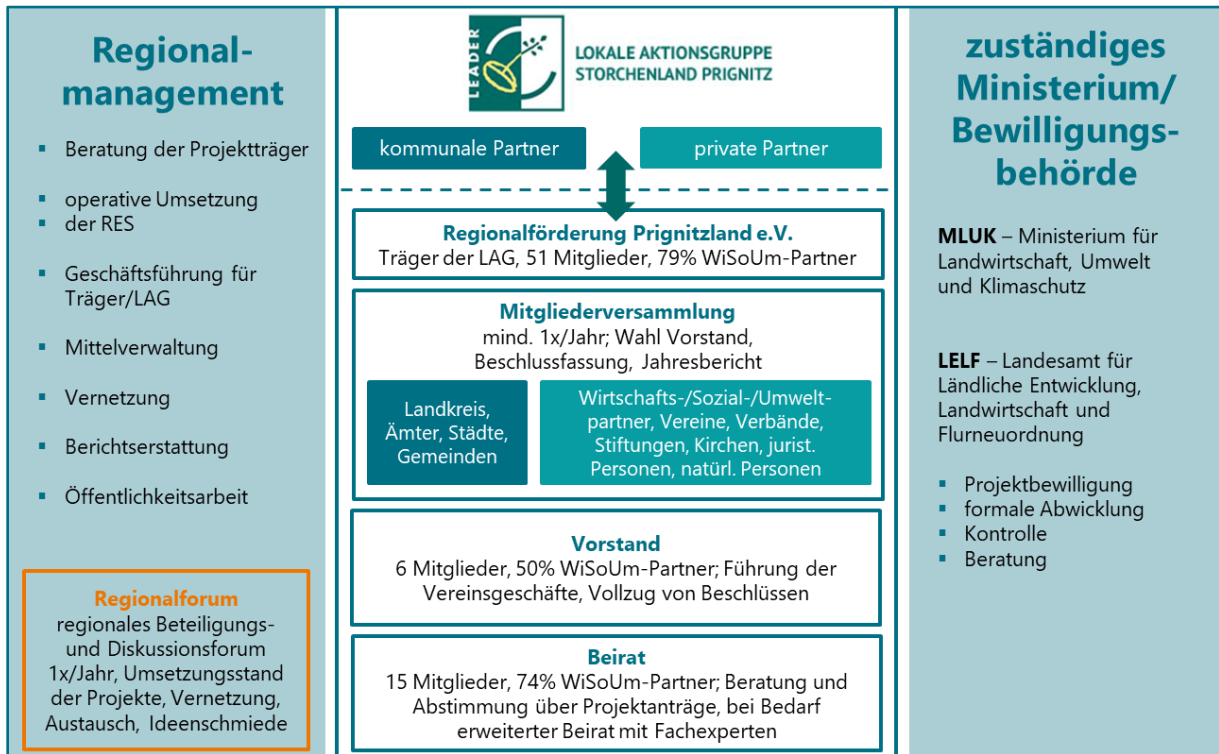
Regionalmanagement

- Beratung der Projektträger
- operative Umsetzung
- der RES
- Geschäftsführung für Träger/LAG
- Mittelverwaltung
- Vernetzung
- Berichtserstattung
- Öffentlichkeitsarbeit

Regionalforum
regionales Beteiligungs- und Diskussionsforum 1x/Jahr, Umsetzungsstand der Projekte, Vernetzung, Austausch, Ideenschmiede

LEADER
LOKALE AKTIONSGRUPPE
STORCHENLAND PRIGNITZ

kommunale Partner

private Partner

Regionalförderung Prignitzland e.V.
Träger der LAG, 51 Mitglieder, 79% WiSoUm-Partner

Mitgliederversammlung
mind. 1x/Jahr; Wahl Vorstand, Beschlussfassung, Jahresbericht

Landkreis, Ämter, Städte, Gemeinden

Wirtschafts-/Sozial-/Umweltpartner, Vereine, Verbände, Stiftungen, Kirchen, jurist. Personen, natürl. Personen

Vorstand
6 Mitglieder, 50% WiSoUm-Partner; Führung der Vereinsgeschäfte, Vollzug von Beschlüssen

Beirat
15 Mitglieder, 74% WiSoUm-Partner; Beratung und Abstimmung über Projektanträge, bei Bedarf erweiterter Beirat mit Fachexperten

zuständiges Ministerium/ Bewilligungsbehörde

MLUK – Ministerium für Landwirtschaft, Umwelt und Klimaschutz

LELF – Landesamt für Ländliche Entwicklung, Landwirtschaft und Flurneuordnung

- Projektbewilligung
- formale Abwicklung
- Kontrolle
- Beratung